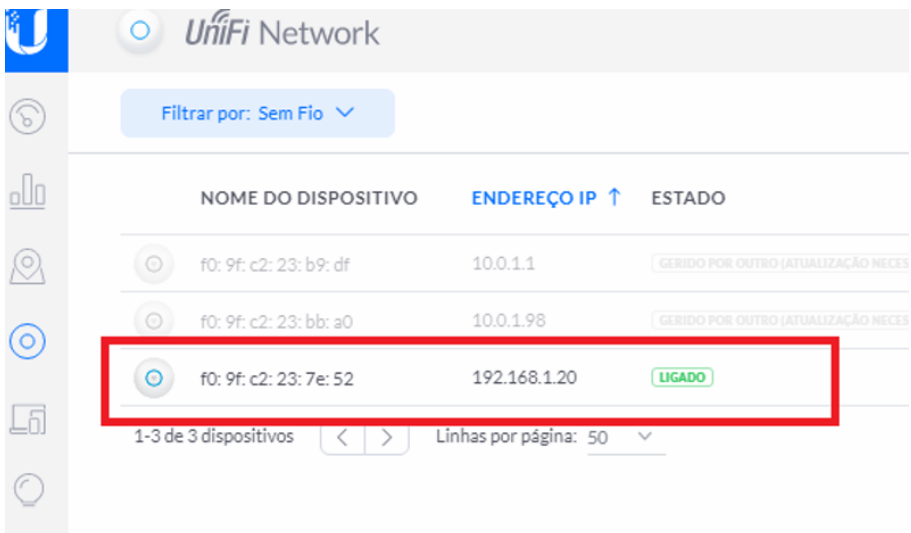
UniFi Network

Filtrar por: Sem Fio

| NOME DO DISPOSITIVO | ENDEREÇO IP ↑ | ESTADO |
|---|---|---|
| f0: 9f: c2: 23: b9: df | 10.0.1.1 | GERIDO POR OUTRO (ATUALIZAÇÃO NECES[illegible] |
| f0: 9f: c2: 23: bb: a0 | 10.0.1.98 | GERIDO POR OUTRO (ATUALIZAÇÃO NECES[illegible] |
| f0: 9f: c2: 23: 7e: 52 | 192.168.1.20 | LIGADO |

1-3 de 3 dispositivos

Linhas por página: 50